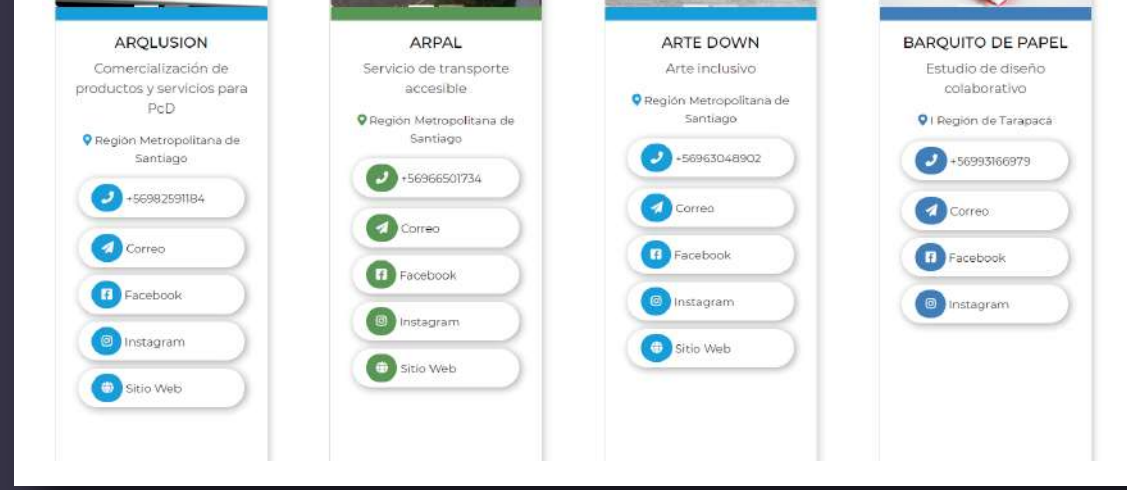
ARQLUSION

Comercialización de productos y servicios para PcD

Región Metropolitana de Santiago

+56982591184

Correo

Facebook

Instagram

Sitio Web

ARPAL

Servicio de transporte accesible

Región Metropolitana de Santiago

+56966501734

Correo

Facebook

Instagram

Sitio Web

ARTE DOWN

Arte inclusivo

Región Metropolitana de Santiago

+56963048902

Correo

Facebook

Instagram

Sitio Web

BARQUITO DE PAPEL

Estudio de diseño colaborativo

I Región de Tarapacá

+56993166979

Correo

Facebook

Instagram